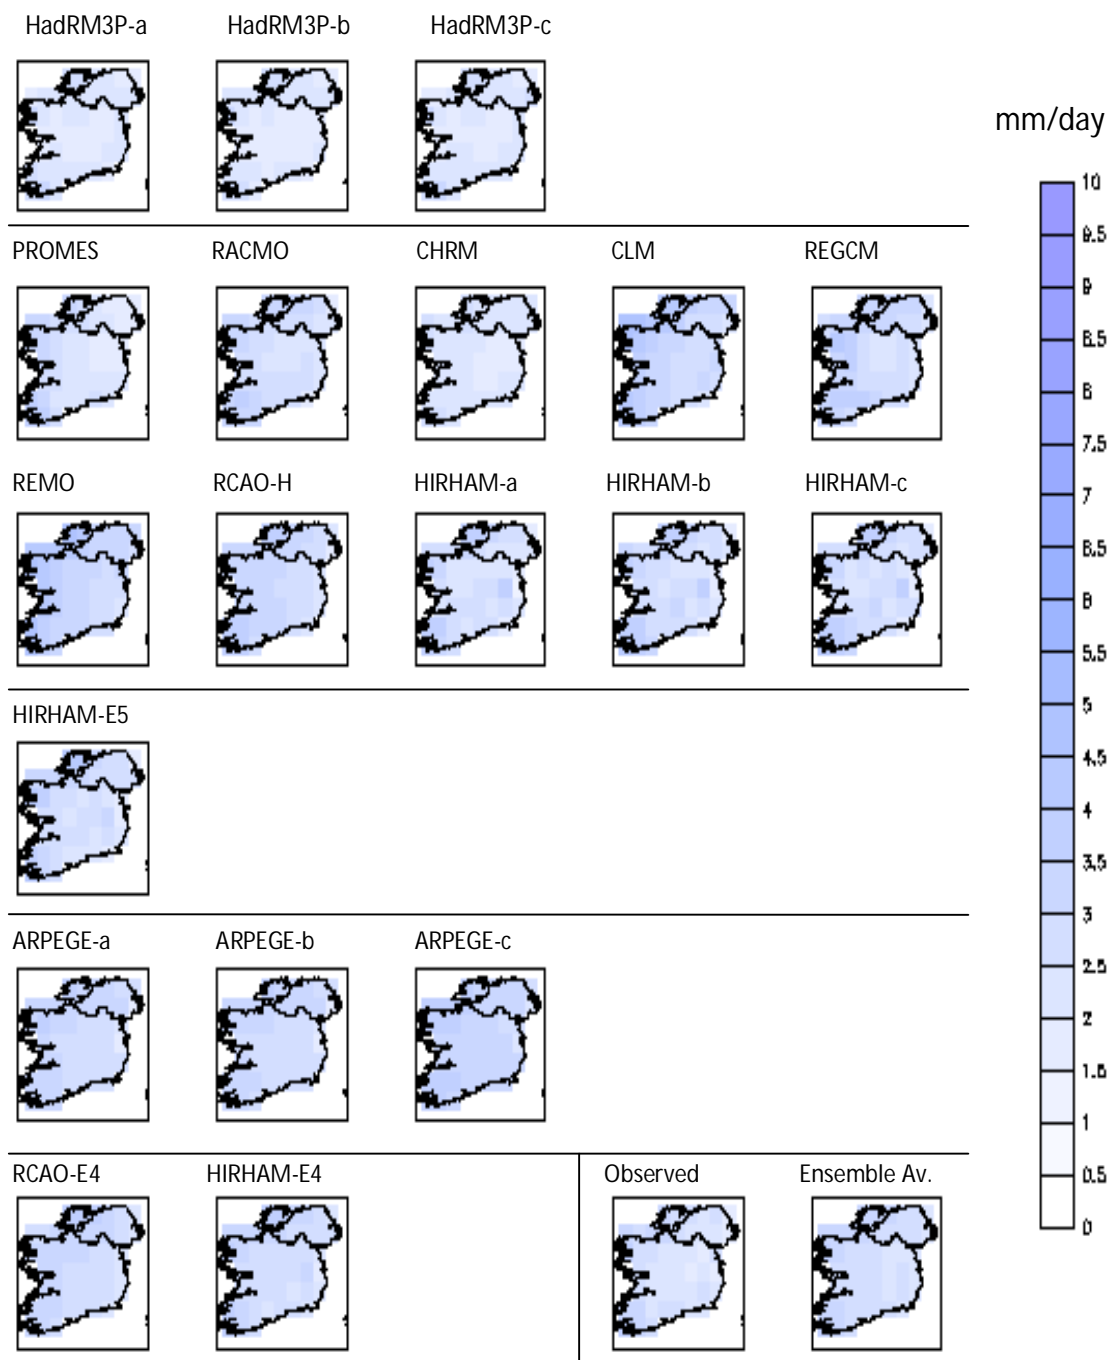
HadRM3P-a HadRM3P-b HadRM3P-c

mm/day

10
9.5
9
8.5
8
7.5
7
6.5
6
5.5
5
4.5
4
3.5
3
2.5
2
1.5
1
0.5
0

PROMES RACMO CHRM CLM REGCM

REMO RCAO-H HIRHAM-a HIRHAM-b HIRHAM-c

HIRHAM-E5

ARPEGE-a ARPEGE-b ARPEGE-c

RCAO-E4 HIRHAM-E4 Observed Ensemble Av.